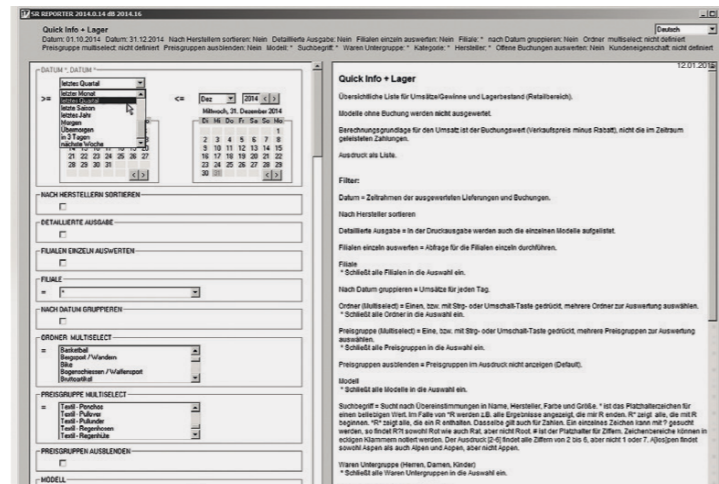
SR REPORTER 2014.0.14 alt 2014.16

Quick Info + Lager

Deutsch

Datum: 01.10.2014 Datum: 31.12.2014 Nach Herstellern sortieren: Nein Detaillierte Ausgabe: Nein Filialen einzeln auswerten: Nein Filiale: * nach Datum gruppieren: Nein Ordner multiselect: nicht definiert Preisgruppe multiselect: nicht definiert Preisgruppen ausblenden: Nein Modell: * Suchbegriff: * Waren Untergruppe: * Kategorie: * Hersteller: * Offene Buchungen auswerten: Nein Kundeneigenschaft: nicht definiert

DATUM *, DATUM *

letztes Quartal

>=

letzter Monat
letztes Quartal
letzte Saison
letztes Jahr
Morgen
Übermorgen
in 3 Tagen
nächste Woche

<=

Dez 2014

Mittwoch, 31. Dezember 2014

| Di | Mi | Do | Fr | Sa | So | Mo |
|---|---|---|---|---|---|---|
| | | | | | | 1 |
| 2 | 3 | 4 | 5 | 6 | 7 | 8 |
| 9 | 10 | 11 | 12 | 13 | 14 | 15 |
| 16 | 17 | 18 | 19 | 20 | 21 | 22 |
| 23 | 24 | 25 | 26 | 27 | 28 | 29 |
| 30 | 31 | | | | | |

21 22 23 24 25 26 27
28 29 30 31

NACH HERSTELLERN SORTIEREN

DETAILLIERTE AUSGABE

FILIALEN EINZELN AUSWERTEN

FILIALE

=

NACH DATUM GRUPPIEREN

ORDNER MULTISELECT

=
Basketball
Bergsport / Wandern
Bike
Bogenschiessen / Waffensport
Bruttoartikel

PREISGRUPPE MULTISELECT

=
Textil - Ponchos
Textil - Pullover
Textil - Pullunder
Textil - Regenhosen
Textil - Regenhüte

PREISGRUPPEN AUSBLENDEN

MODELL

12.01.20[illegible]

Quick Info + Lager

Übersichtliche Liste für Umsätze/Gewinne und Lagerbestand (Retailbereich).

Modelle ohne Buchung werden nicht ausgewertet.

Berechnungsgrundlage für den Umsatz ist der Buchungswert (Verkaufspreis minus Rabatt), nicht die im Zeitraum geleisteten Zahlungen.

Ausdruck als Liste.

Filter:

Datum = Zeitrahmen der ausgewerteten Lieferungen und Buchungen.

Nach Hersteller sortieren

Detaillierte Ausgabe = In der Druckausgabe werden auch die einzelnen Modelle aufgelistet.

Filialen einzeln auswerten = Abfrage für die Filialen einzeln durchführen.

Filiale
* Schließt alle Filialen in die Auswahl ein.

Nach Datum gruppieren = Umsätze für jeden Tag.

Ordner (Multiselect) = Einen, bzw. mit Strg- oder Umschalt-Taste gedrückt, mehrere Ordner zur Auswertung auswählen.
* Schließt alle Ordner in die Auswahl ein.

Preisgruppe (Multiselect) = Eine, bzw. mit Strg- oder Umschalt-Taste gedrückt, mehrere Preisgruppen zur Auswertung auswählen.
* Schließt alle Preisgruppen in die Auswahl ein.

Preisgruppen ausblenden = Preisgruppen im Ausdruck nicht anzeigen (Default).

Modell
* Schließt alle Modelle in die Auswahl ein.

Suchbegriff = Sucht nach Übereinstimmungen in Name, Hersteller, Farbe und Größe. * ist das Platzhalterzeichen für einen beliebigen Wert. Im Falle von *R werden z.B. alle Ergebnisse angezeigt, die mit R enden. R* zeigt alle, die mit R beginnen. *R* zeigt alle, die ein R enthalten. Dasselbe gilt auch für Zahlen. Ein einzelnes Zeichen kann mit ? gesucht werden, so findet R?t sowohl Rot wie auch Rat, aber nicht Root. # ist der Platzhalter für Ziffern. Zeichenbereiche können in eckigen Klammern notiert werden. Der Ausdruck [2-6] findet alle Ziffern von 2 bis 6, aber nicht 1 oder 7. A[los]pen findet sowohl Aspen als auch Alpen und Aspen, aber nicht Appen.

Waren Untergruppe (Herren, Damen, Kinder)
* Schließt alle Waren Untergruppen in die Auswahl ein.